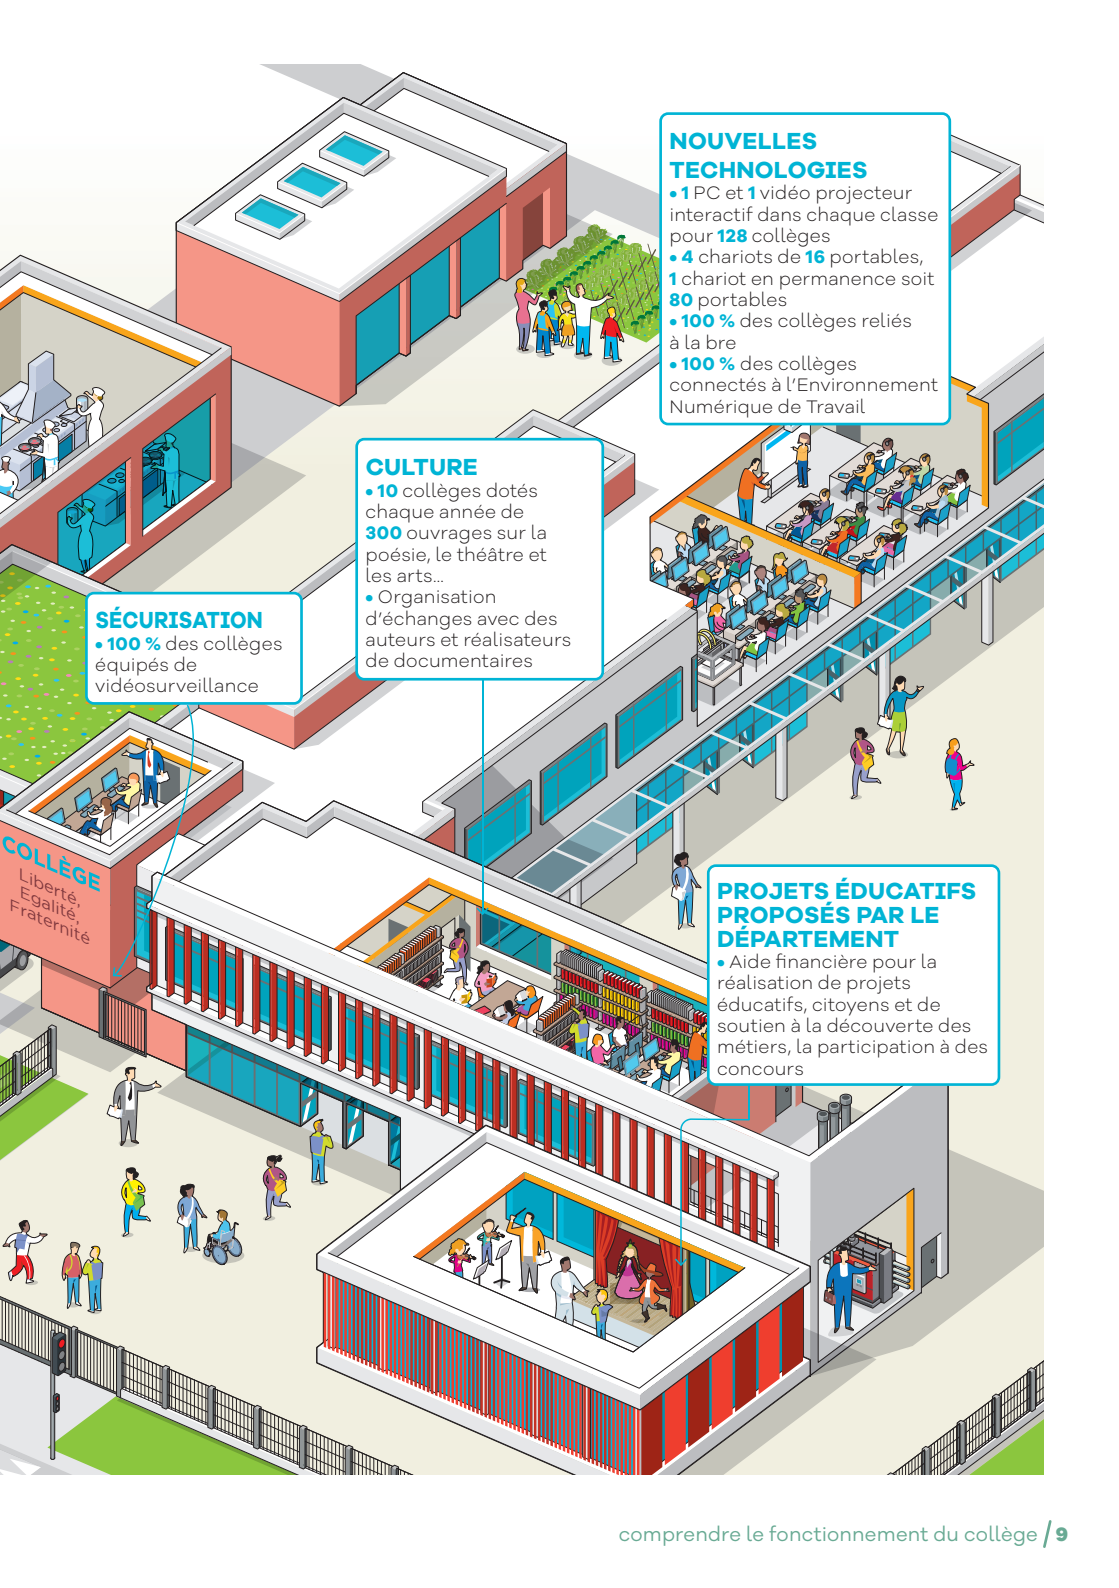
NOUVELLES TECHNOLOGIES
• 1 PC et 1 vidéo projecteur interactif dans chaque classe pour 128 collèges
• 4 chariots de 16 portables, 1 chariot en permanence soit 80 portables
• 100 % des collèges reliés à la bre
• 100 % des collèges connectés à l'Environnement Numérique de Travail

CULTURE
• 10 collèges dotés chaque année de 300 ouvrages sur la poésie, le théâtre et les arts...
• Organisation d'échanges avec des auteurs et réalisateurs de documentaires

SÉCURISATION
• 100 % des collèges équipés de vidéosurveillance

COLLÈGE
Liberté, Egalité, Fraternité

PROJETS ÉDUCATIFS PROPOSÉS PAR LE DÉPARTEMENT
• Aide financière pour la réalisation de projets éducatifs, citoyens et de soutien à la découverte des métiers, la participation à des concours

comprendre le fonctionnement du collège / 9